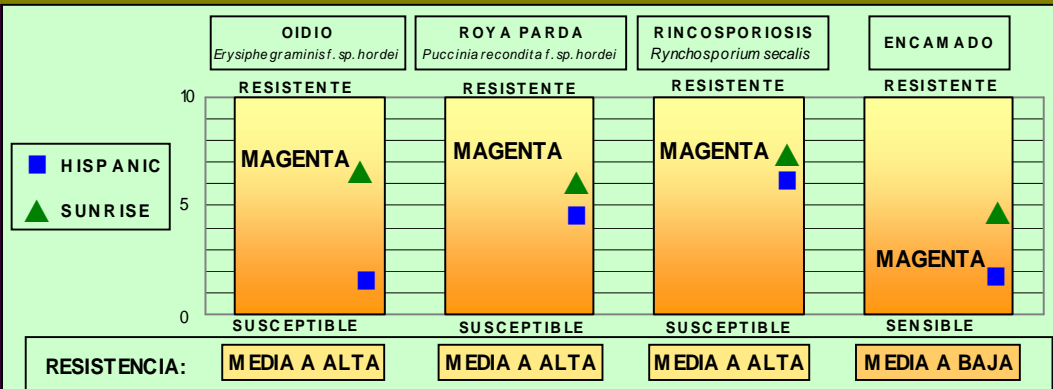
OIDIO
Erysiphe graminis f. sp. hordei

ROYA PARDA
Puccinia recondita f. sp. hordei

RINCOSPORIOSIS
Rynchosporium secalis

ENCAMADO

HISPANIC
SUNRISE

10
5
0

RESISTENTE
MAGENTA
SUSCEPTIBLE

RESISTENTE
MAGENTA
SUSCEPTIBLE

RESISTENTE
MAGENTA
SUSCEPTIBLE

RESISTENTE
MAGENTA
SENSIBLE

RESISTENCIA: MEDIA A ALTA MEDIA A ALTA MEDIA A ALTA MEDIA A BAJA